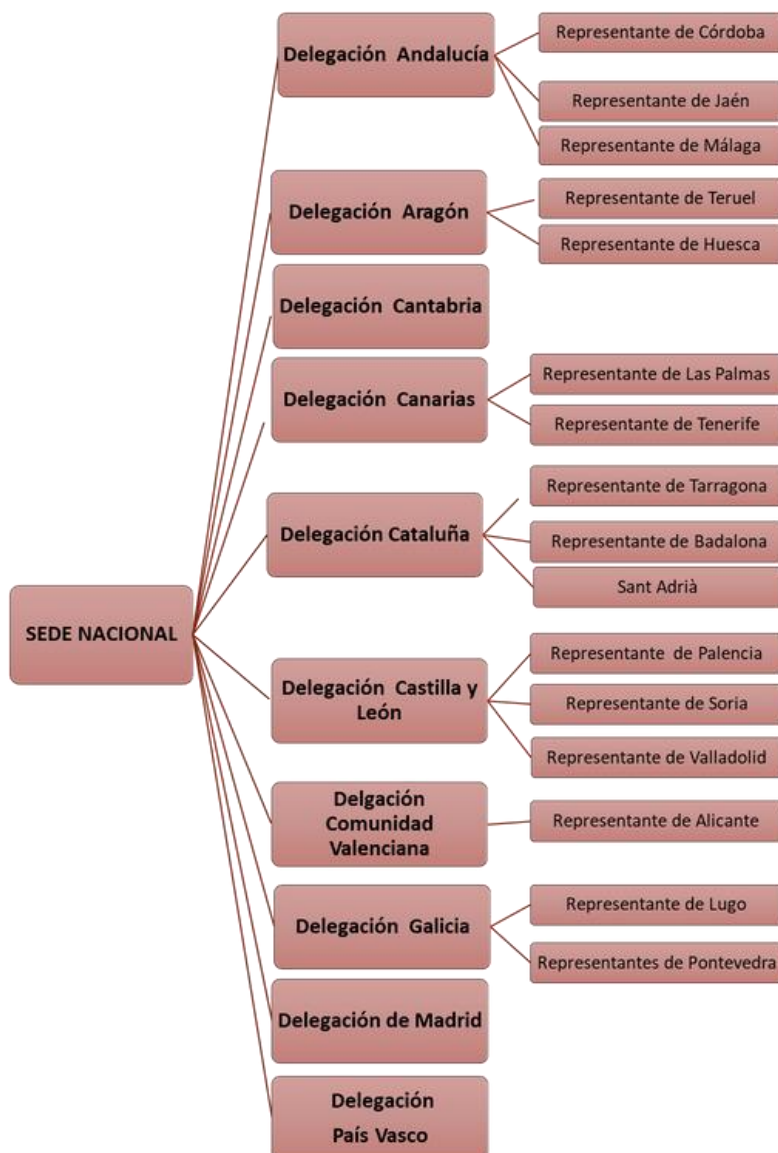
SEDE NACIONAL

Delegación Andalucía

Representante de Córdoba

Representante de Jaén

Representante de Málaga

Delegación Aragón

Representante de Teruel

Representante de Huesca

Delegación Cantabria

Delegación Canarias

Representante de Las Palmas

Representante de Tenerife

Delegación Cataluña

Representante de Tarragona

Representante de Badalona

Sant Adrià

Delegación Castilla y León

Representante de Palencia

Representante de Soria

Representante de Valladolid

Delgación Comunidad Valenciana

Representante de Alicante

Delegación Galicia

Representante de Lugo

Representantes de Pontevedra

Delegación de Madrid

Delegación País Vasco